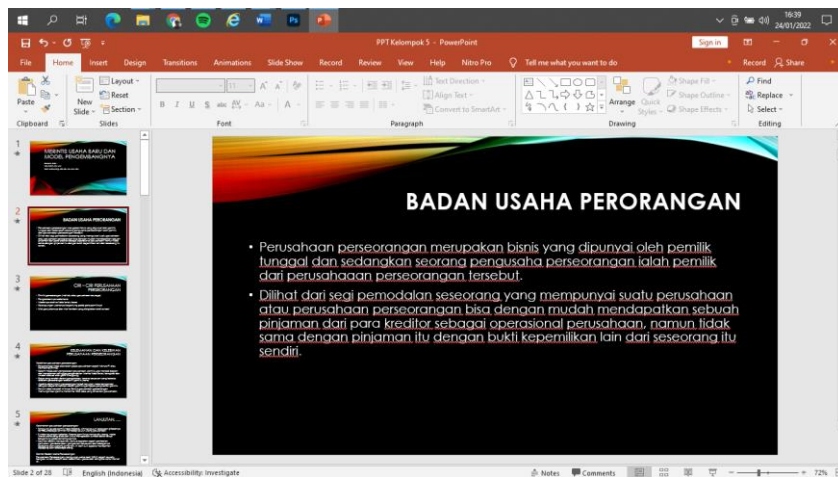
16:39
24/01/2022

PPT Kelompok 5 - PowerPoint
Sign in

File Home Insert Design Transitions Animations Slide Show Record Review View Help Nitro Pro Tell me what you want to do
Record Share

Paste
New Slide
Layout
Reset
Section
Clipboard
Slides
Font
Text Direction
Align Text
Convert to SmartArt
Paragraph
Arrange
Quick Styles
Shape Fill
Shape Outline
Shape Effects
Drawing
Find
Replace
Select
Editing

1
2
3
4
5

BADAN USAHA PERORANGAN

• Perusahaan perseorangan merupakan bisnis yang dipunyai oleh pemilik tunggal dan sedangkan seorang pengusaha perseorangan ialah pemilik dari perusahaaan perseorangan tersebut.

• Dilihat dari segi pemodalan seseorang yang mempunyai suatu perusahaan atau perusahaan perseorangan bisa dengan mudah mendapatkan sebuah pinjaman dari para kreditor sebagai operasional perusahaan, namun tidak sama dengan pinjaman itu dengan bukti kepemilikan lain dari seseorang itu sendiri.

Slide 2 of 28
English (Indonesia)
Accessibility: Investigate
Notes
Comments
72%